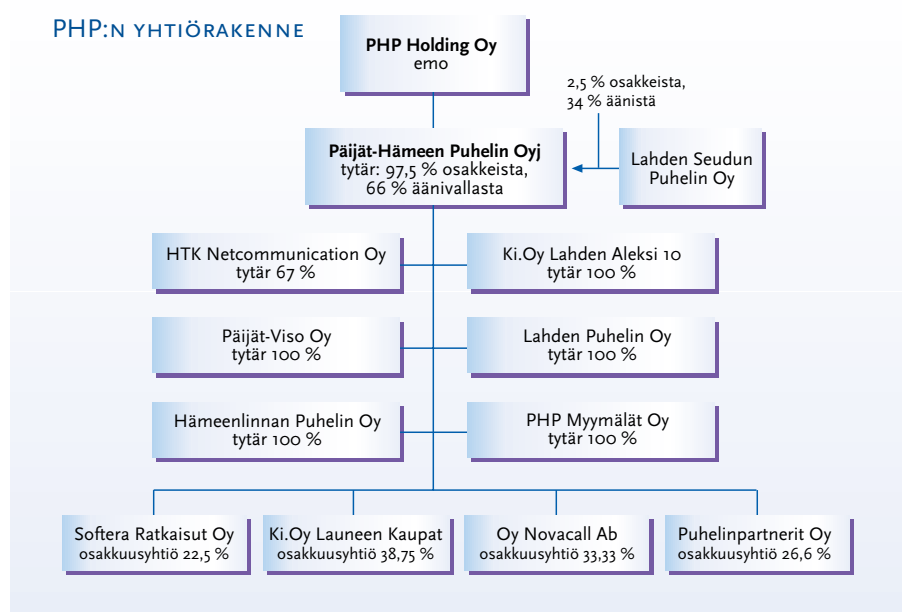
PHP:n yhtiörakenne

PHP Holding Oy
emo

2,5 % osakkeista,
34 % äänistä

Päijät-Hämeen Puhelin Oyj
tytär: 97,5 % osakkeista,
66 % äänivallasta

Lahden Seudun
Puhelin Oy

HTK Netcommunication Oy
tytär 67 %

Ki.Oy Lahden Aleksi 10
tytär 100 %

Päijät-Viso Oy
tytär 100 %

Lahden Puhelin Oy
tytär 100 %

Hämeenlinnan Puhelin Oy
tytär 100 %

PHP Myymälät Oy
tytär 100 %

Softera Ratkaisut Oy
osakkuusyhtiö 22,5 %

Ki.Oy Launeen Kaupat
osakkuusyhtiö 38,75 %

Oy Novacall Ab
osakkuusyhtiö 33,33 %

Puhelinpartnerit Oy
osakkuusyhtiö 26,6 %